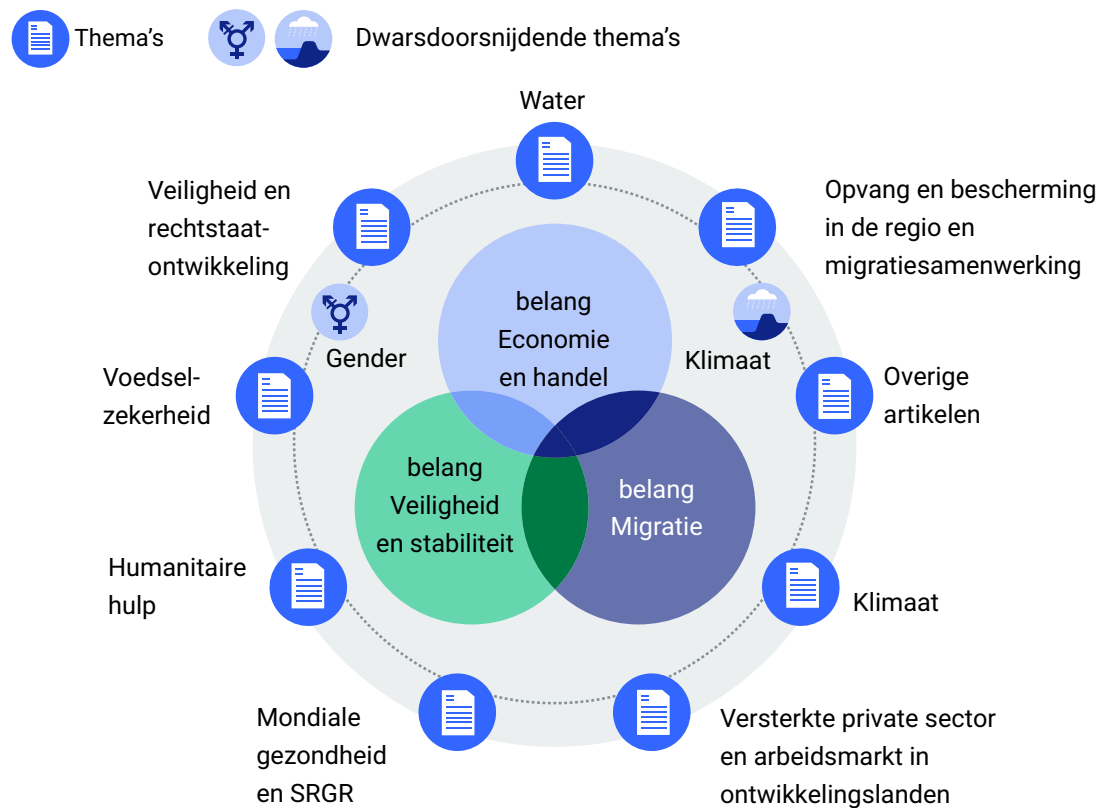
Thema's

Dwarsdoorsnijdende thema's

Water

Veiligheid en rechtstaatontwikkeling

Opvang en bescherming in de regio en migratiesamenwerking

Gender

Klimaat

belang Economie en handel

Voedselzekerheid

Overige artikelen

belang Veiligheid en stabiliteit

belang Migratie

Humanitaire hulp

Klimaat

Mondiale gezondheid en SRGR

Versterkte private sector en arbeidsmarkt in ontwikkelingslanden